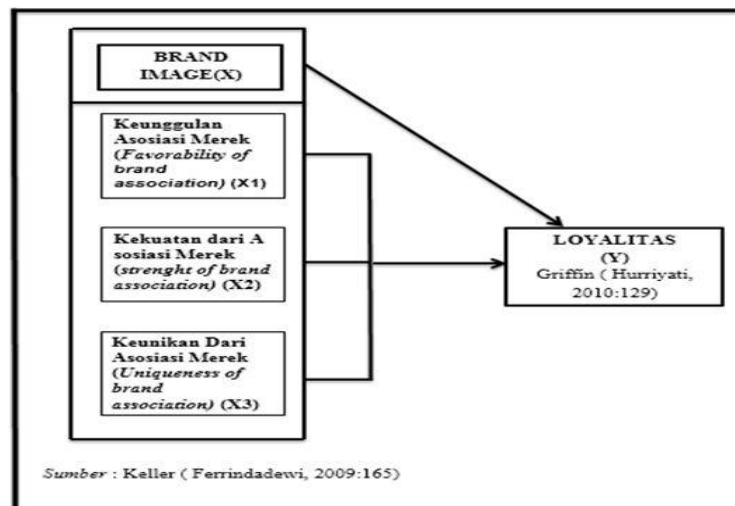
BRAND IMAGE(X)

Keunggulan Asosiasi Merek (Favorability of brand association) (X1)

Kekuatan dari A sosiasi Merek (strenght of brand association) (X2)

Keunikan Dari Asosiasi Merek (Uniqueness of brand association) (X3)

LOYALITAS (Y) Griffin ( Hurriyati, 2010:129)

Sumber : Keller ( Ferrindadewi, 2009:165)